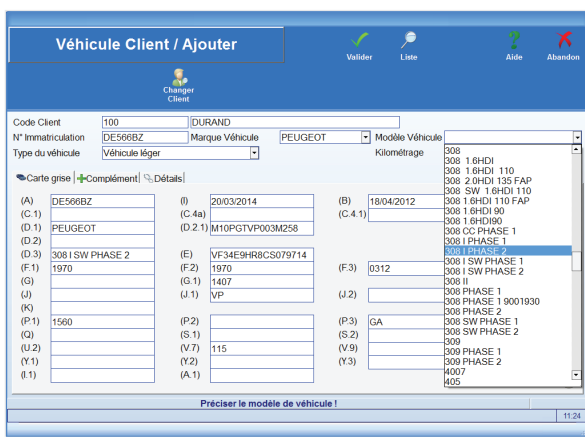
Véhicule Client / Ajouter

Valider Liste Aide Abandon

Changer Client

Code Client 100 DURAND
N° Immatriculation DE566BZ Marque Véhicule PEUGEOT Modèle Véhicule
Type du véhicule Véhicule léger Kilométrage

Carte grise Complément Détails

(A) DE566BZ
(C.1)
(D.1) PEUGEOT
(D.2)
(D.3) 308 I SW PHASE 2
(F.1) 1970
(G)
(J)
(K)
(P.1) 1560
(Q)
(U.2)
(Y.1)
(I.1)

(I) 20/03/2014
(C.4a)
(D.2.1) M10PGTVP003M258
(E) VF34E9HR8CS079714
(F.2) 1970
(G.1) 1407
(J.1) VP
(P.2)
(S.1)
(V.7) 115
(Y.2)
(A.1)

(B) 18/04/2012
(C.4.1)
(F.3) 0312
(J.2)
(P.3) GA
(S.2)
(V.9)
(Y.3)

308
308 1.6HDI
308 1.6HDI 110
308 2.0HDI 135 FAP
308 SW 1.6HDI 110
308 1.6HDI 110 FAP
308 1.6HDI 90
308 1.6HDI90
308 CC PHASE 1
308 I PHASE 1
308 I PHASE 2
308 I SW PHASE 1
308 I SW PHASE 2
308 II
308 PHASE 1
308 PHASE 1 9001930
308 PHASE 2
308 SW PHASE 1
308 SW PHASE 2
309
309 PHASE 1
309 PHASE 2
4007
405

Préciser le modèle de véhicule !

11:24